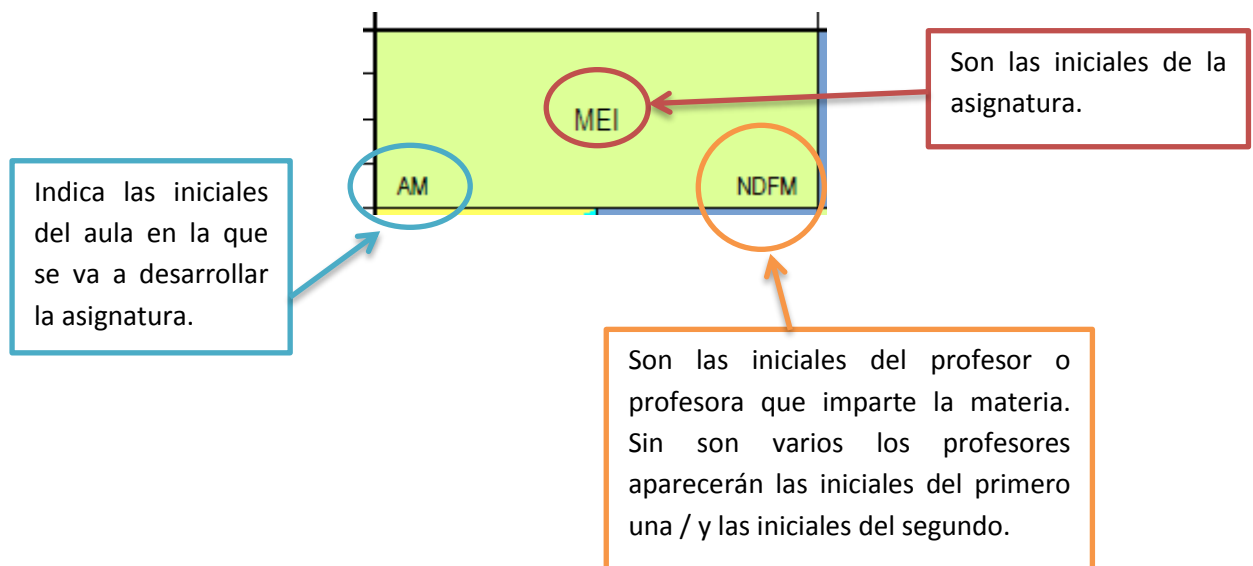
MEI

AM

NDFM

Son las iniciales de la asignatura.

Indica las iniciales del aula en la que se va a desarrollar la asignatura.

Son las iniciales del profesor o profesora que imparte la materia. Sin son varios los profesores aparecerán las iniciales del primero una / y las iniciales del segundo.